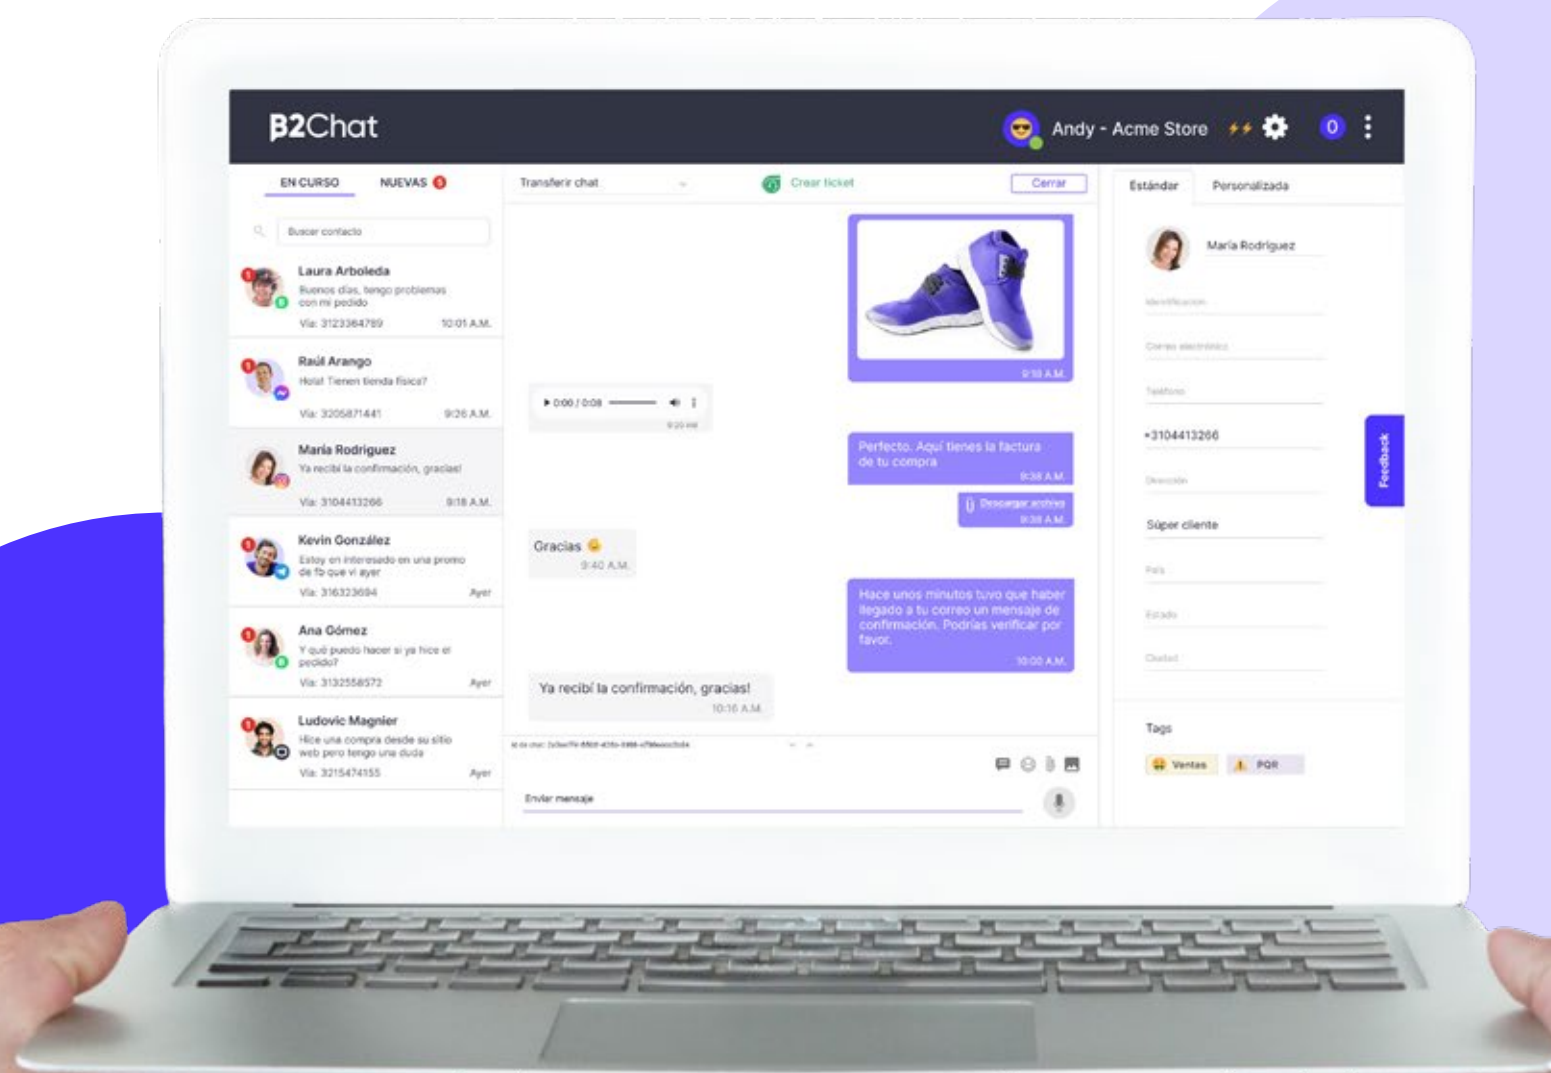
B2Chat

Andy - Acme Store

0

EN CURSO

NUEVAS

Buscar contacto

Laura Arboleda
Buenos días, tengo problemas con mi pedido
Vía: 3123364789 10:01 A.M.

Raúl Arango
Hola! Tienen tienda física?
Vía: 3205871441 9:26 A.M.

María Rodriguez
Ya recibí la confirmación, gracias!
Vía: 3104413266 9:18 A.M.

Kevin González
Estoy en interesado en una promo de fb que vi ayer
Vía: 316323694 Ayer

Ana Gómez
Y qué puedo hacer si ya hice el pedido?
Vía: 3132558572 Ayer

Ludovic Magnier
Hice una compra desde su sitio web pero tengo una duda
Vía: 3215474155 Ayer

Transferir chat

Crear ticket

Cerrar

9:18 A.M.

0:00 / 0:08

Perfecto. Aquí tienes la factura de tu compra
9:38 A.M.

Descargar archivo
9:38 A.M.

Gracias
9:40 A.M.

Hace unos minutos tuvo que haber llegado a tu correo un mensaje de confirmación. Podrías verificar por favor.
10:00 A.M.

Ya recibí la confirmación, gracias!
10:16 A.M.

Enviar mensaje

Estándar

Personalizada

María Rodriguez

Identificación

Correo electrónico

Teléfono

+3104413266

Dirección

Súper cliente

País

Estado

Ciudad

Tags

Ventas

PQR

Feedback